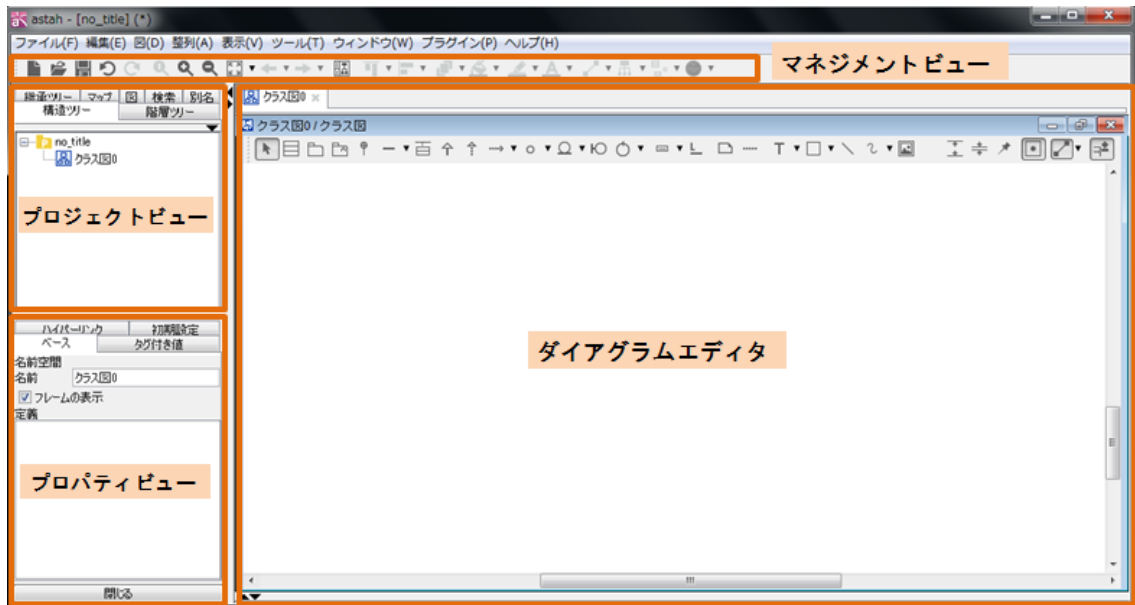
astah - [no_title] (*)

ファイル(F) 編集(E) 図(D) 整列(A) 表示(V) ツール(T) ウィンドウ(W) プラグイン(P) ヘルプ(H)

マネジメントビュー

継承ツリー マップ 図 検索 別名
構造ツリー 階層ツリー

no_title
クラス図0

プロジェクトビュー

ハイパーリンク 初期値設定
ベース タグ付き値
名前空間
名前 クラス図0
フレームの表示
定義

プロパティビュー

閉じる

クラス図0

クラス図0 / クラス図

ダイアグラムエディタ